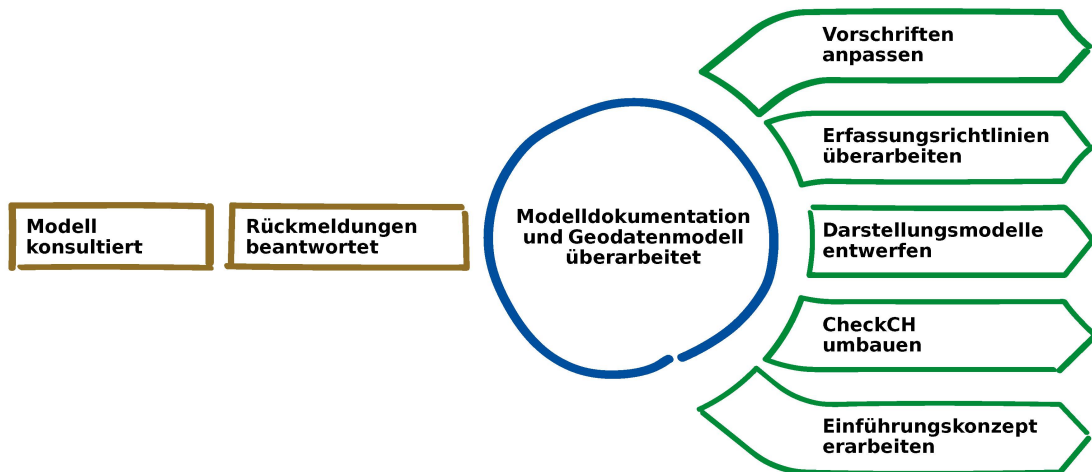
Modell konsultiert

Rückmeldungen beantwortet

Modelldokumentation und Geodatenmodell überarbeitet

Vorschriften anpassen

Erfassungsrichtlinien überarbeiten

Darstellungsmodelle entwerfen

CheckCH umbauen

Einführungskonzept erarbeiten